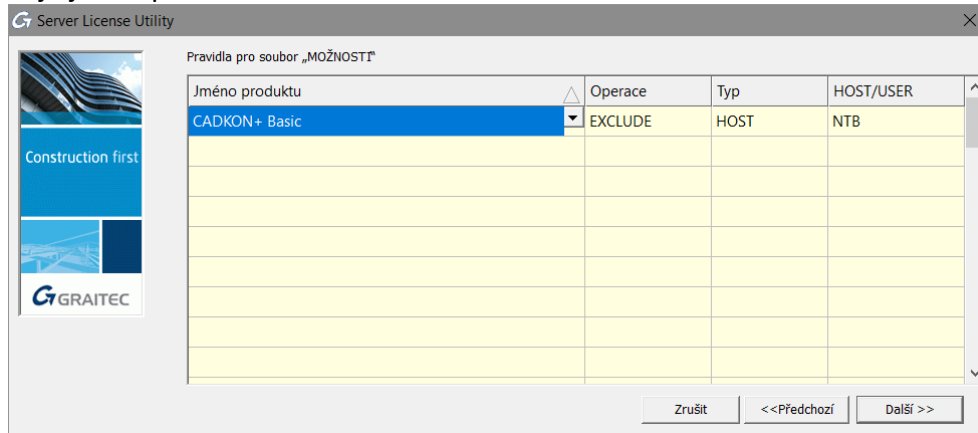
Server License Utility

Construction first

GRAITEC

Pravidla pro soubor „MOŽNOSTI"

| Jméno produktu | Operace | Typ | HOST/USER |
|---|---|---|---|
| CADKON+ Basic | EXCLUDE | HOST | NTB |

Zrušit
<<Předchozí
Další >>